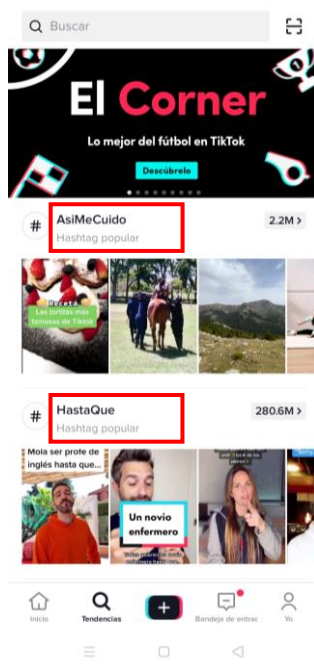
Buscar

El Corner

Lo mejor del fútbol en TikTok

Descúbrelo

#

AsiMeCuido

Hashtag popular

2.2M >

Receta

Las tortitas más famosas de Tiktok

#

HastaQue

Hashtag popular

280.6M >

Mola ser profe de inglés hasta que...

Un novio enfermero

Inicio

Tendencias

+

Bandeja de entrad

Yo